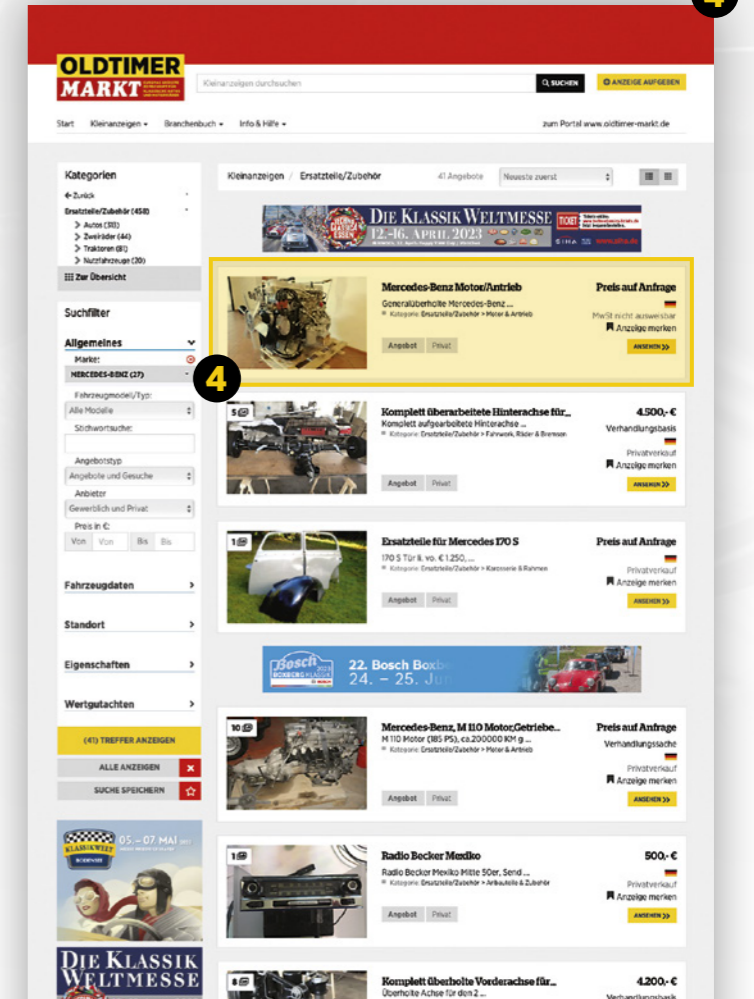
OLDTIMER MARKT

Kleinanzeigen durchsuchen
SUCHEN
ANZEIGE AUFGEBEN

Start Kleinanzeigen Branchenbuch Info & Hilfe
zum Portal www.oldtimer-markt.de

Kategorien
Zurück
Ersatzteile/Zubehör (458)
Autos (310)
Zweiräder (44)
Traktoren (81)
Nutzfahrzeuge (20)
Zur Übersicht

Suchfilter
Allgemeines
Marke:
MERCEDES-BENZ (27)
Fahrzeugmodell/Typ:
Alle Modelle
Stichwortsuche:
Angebotstyp
Angebote und Gesuche
Anbieter
Gewerblich und Privat
Preis in €:
Von Von Bis Bis

Fahrzeugdaten
Standort
Eigenschaften
Wertgutachten

(41) TREFFER ANZEIGEN
ALLE ANZEIGEN
SUCHE SPEICHERN

05. – 07. MAI
DIE KLASSIK WELTMESSE

Kleinanzeigen / Ersatzteile/Zubehör 41 Angebote Neueste zuerst

DIE KLASSIK WELTMESSE 12.–16. APRIL 2023

Mercedes-Benz Motor/Antrieb
Generalüberholte Mercedes-Benz ...
Kategorie: Ersatzteile/Zubehör > Motor & Antrieb
Angebot Privat
Preis auf Anfrage
MwSt nicht ausweisbar
Anzeige merken
ANSEHEN

4

Komplett überarbeitete Hinterachse für...
Komplett aufgearbeitete Hinterachse ...
Kategorie: Ersatzteile/Zubehör > Fahrwerk, Räder & Bremsen
Angebot Privat
4.500,- €
Verhandlungsbasis
Privatverkauf
Anzeige merken
ANSEHEN

Ersatzteile für Mercedes 170 S
170 S Tür li. vo. € 1.250, ...
Kategorie: Ersatzteile/Zubehör > Karosserie & Rahmen
Angebot Privat
Preis auf Anfrage
Privatverkauf
Anzeige merken
ANSEHEN

Bosch Boxberg Klassik 22. Bosch Boxb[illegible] 24. – 25. Ju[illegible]

Mercedes-Benz, M 110 Motor,Getriebe...
M 110 Motor (185 PS), ca.200000 KM g...
Kategorie: Ersatzteile/Zubehör > Motor & Antrieb
Angebot Privat
Preis auf Anfrage
Verhandlungssache
Privatverkauf
Anzeige merken
ANSEHEN

Radio Becker Mexiko
Radio Becker Mexiko Mitte 50er, Send ...
Kategorie: Ersatzteile/Zubehör > Autoteile & Zubehör
Angebot Privat
500,- €
Privatverkauf
Anzeige merken
ANSEHEN

Komplett überholte Vorderachse für...
Überholte Achse für den 2 ...
4.200,- €